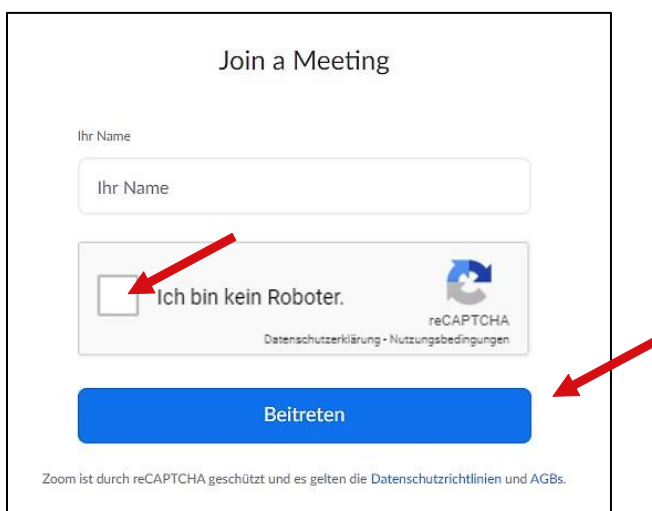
Join a Meeting

Ihr Name

Ihr Name

Ich bin kein Roboter.

reCAPTCHA
Datenschutzerklärung - Nutzungsbedingungen

Beitreten

Zoom ist durch reCAPTCHA geschützt und es gelten die Datenschutzrichtlinien und AGBs.